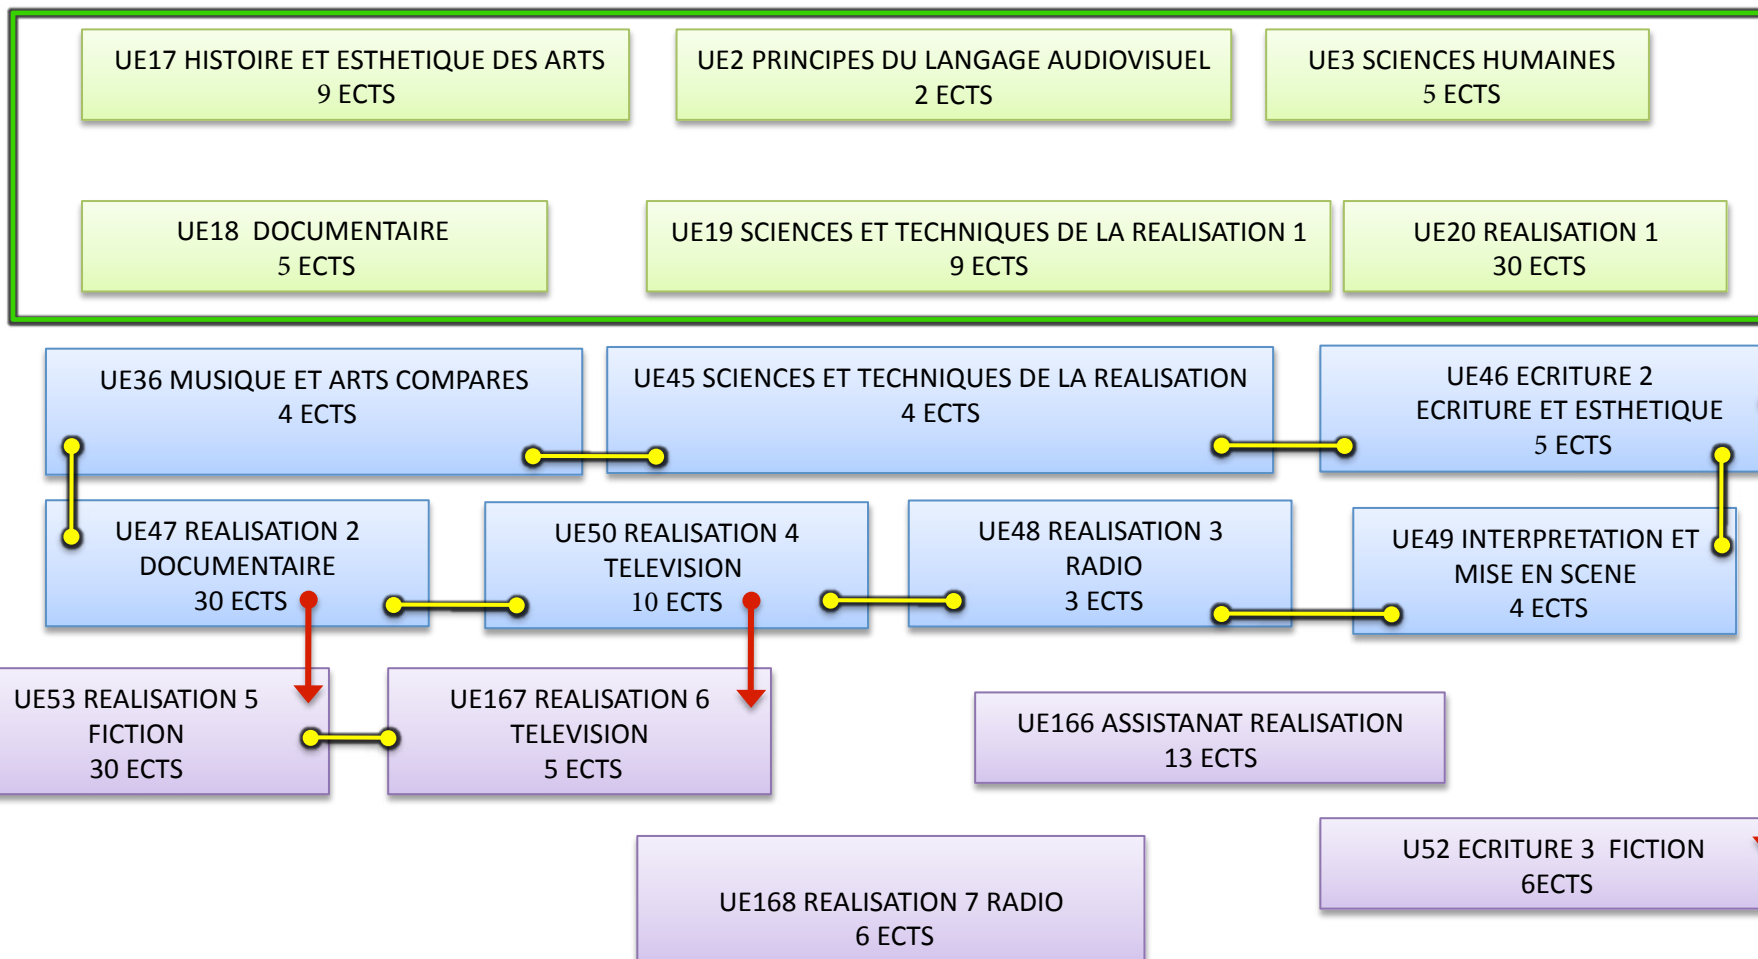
UE17 HISTOIRE ET ESTHETIQUE DES ARTS
9 ECTS

UE2 PRINCIPES DU LANGAGE AUDIOVISUEL
2 ECTS

UE3 SCIENCES HUMAINES
5 ECTS

UE18 DOCUMENTAIRE
5 ECTS

UE19 SCIENCES ET TECHNIQUES DE LA REALISATION 1
9 ECTS

UE20 REALISATION 1
30 ECTS

UE36 MUSIQUE ET ARTS COMPARES
4 ECTS

UE45 SCIENCES ET TECHNIQUES DE LA REALISATION
4 ECTS

UE46 ECRITURE 2
ECRITURE ET ESTHETIQUE
5 ECTS

UE47 REALISATION 2
DOCUMENTAIRE
30 ECTS

UE50 REALISATION 4
TELEVISION
10 ECTS

UE48 REALISATION 3
RADIO
3 ECTS

UE49 INTERPRETATION ET
MISE EN SCENE
4 ECTS

UE53 REALISATION 5
FICTION
30 ECTS

UE167 REALISATION 6
TELEVISION
5 ECTS

UE166 ASSISTANAT REALISATION
13 ECTS

U52 ECRITURE 3 FICTION
6ECTS

UE168 REALISATION 7 RADIO
6 ECTS